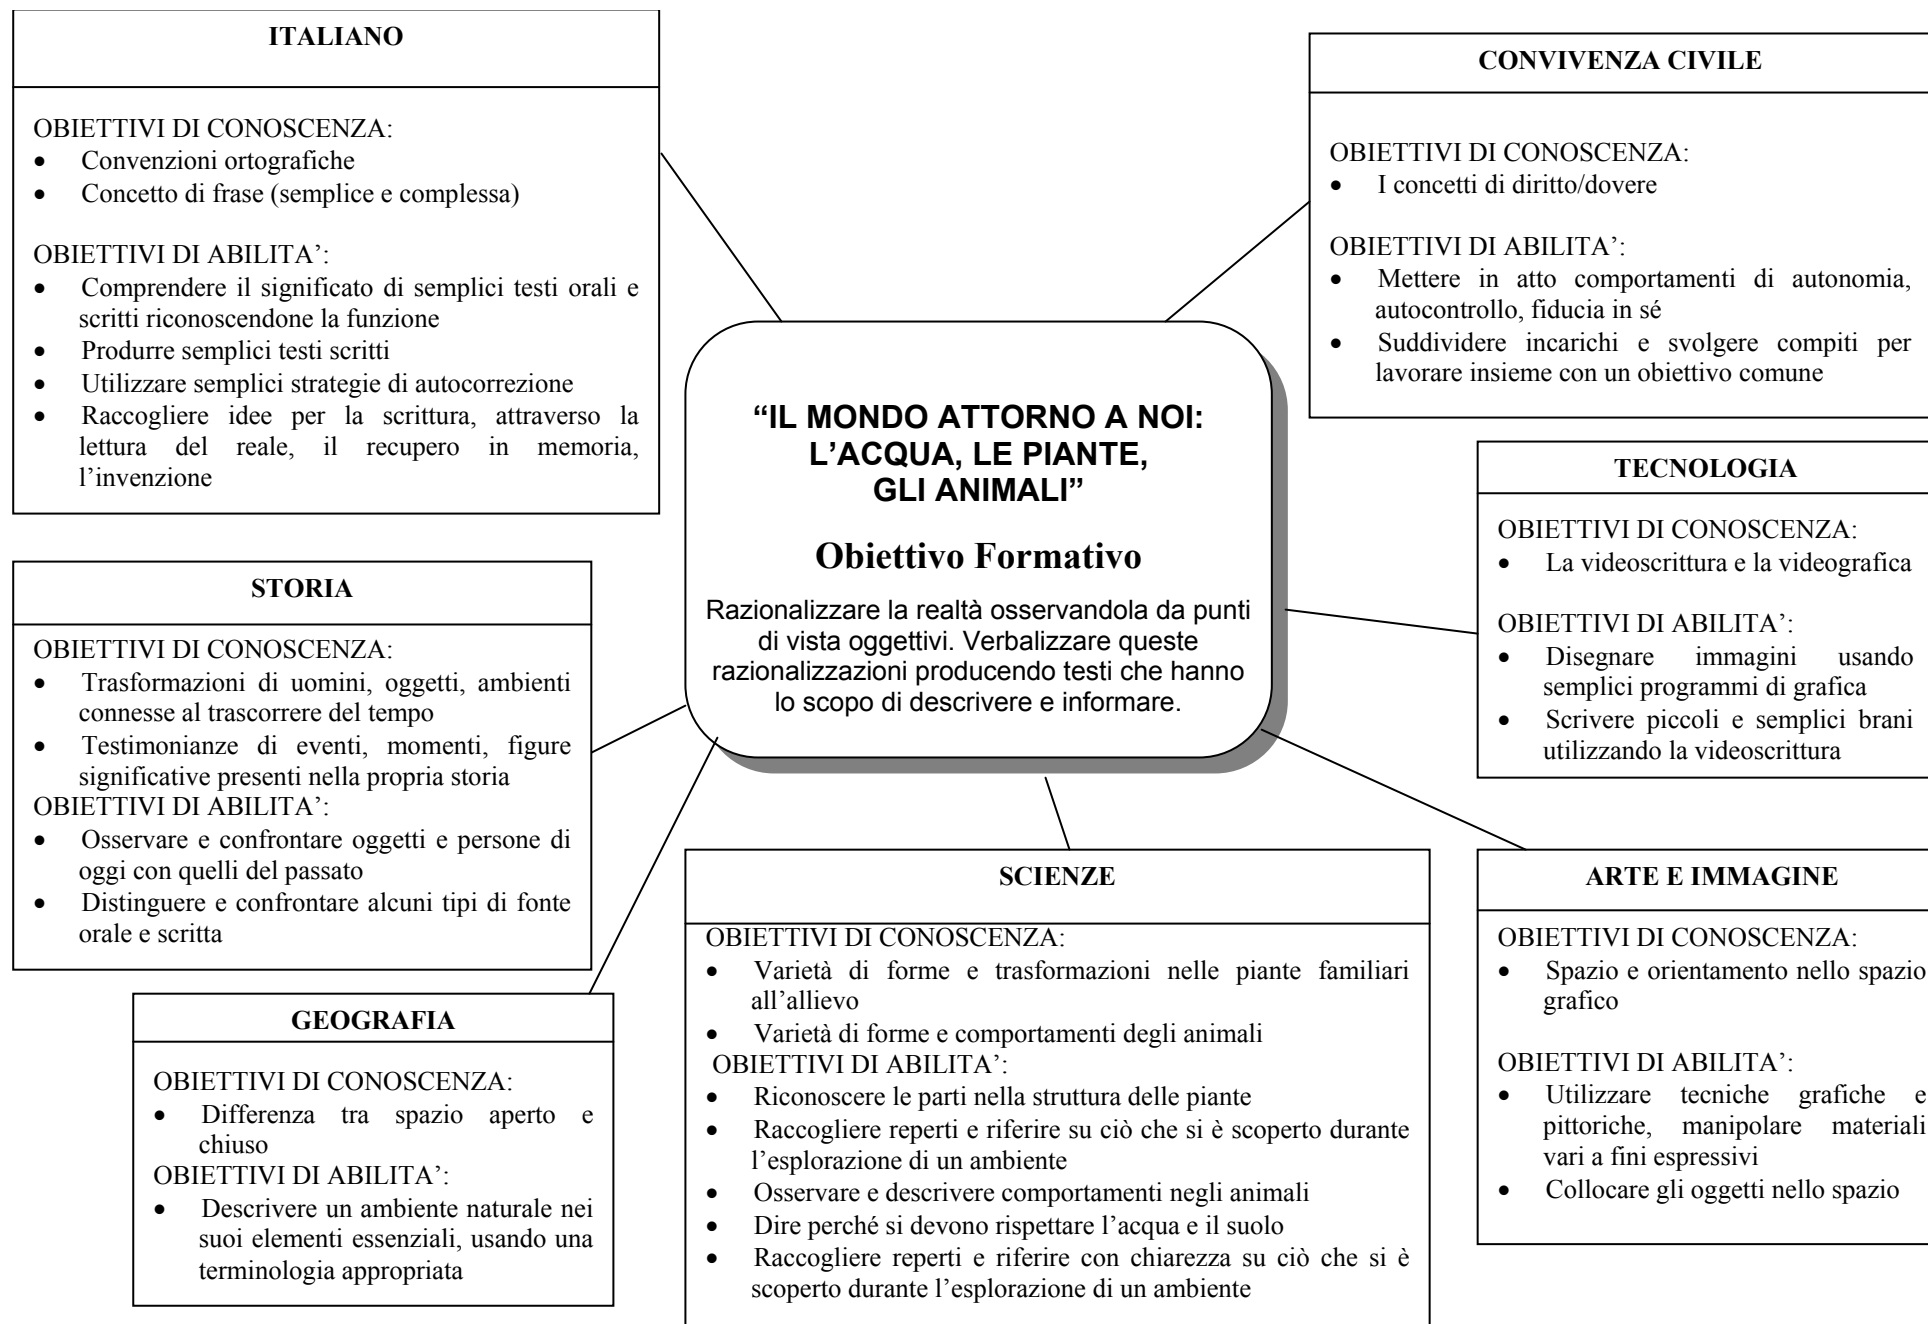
ITALIANO

OBIETTIVI DI CONOSCENZA:
- Convenzioni ortografiche
- Concetto di frase (semplice e complessa)

OBIETTIVI DI ABILITA':
- Comprendere il significato di semplici testi orali e scritti riconoscendone la funzione
- Produrre semplici testi scritti
- Utilizzare semplici strategie di autocorrezione
- Raccogliere idee per la scrittura, attraverso la lettura del reale, il recupero in memoria, l'invenzione

CONVIVENZA CIVILE

OBIETTIVI DI CONOSCENZA:
- I concetti di diritto/dovere

OBIETTIVI DI ABILITA':
- Mettere in atto comportamenti di autonomia, autocontrollo, fiducia in sé
- Suddividere incarichi e svolgere compiti per lavorare insieme con un obiettivo comune

"IL MONDO ATTORNO A NOI: L'ACQUA, LE PIANTE, GLI ANIMALI"

Obiettivo Formativo

Razionalizzare la realtà osservandola da punti di vista oggettivi. Verbalizzare queste razionalizzazioni producendo testi che hanno lo scopo di descrivere e informare.

TECNOLOGIA

OBIETTIVI DI CONOSCENZA:
- La videoscrittura e la videografica

OBIETTIVI DI ABILITA':
- Disegnare immagini usando semplici programmi di grafica
- Scrivere piccoli e semplici brani utilizzando la videoscrittura

STORIA

OBIETTIVI DI CONOSCENZA:
- Trasformazioni di uomini, oggetti, ambienti connesse al trascorrere del tempo
- Testimonianze di eventi, momenti, figure significative presenti nella propria storia

OBIETTIVI DI ABILITA':
- Osservare e confrontare oggetti e persone di oggi con quelli del passato
- Distinguere e confrontare alcuni tipi di fonte orale e scritta

GEOGRAFIA

OBIETTIVI DI CONOSCENZA:
- Differenza tra spazio aperto e chiuso

OBIETTIVI DI ABILITA':
- Descrivere un ambiente naturale nei suoi elementi essenziali, usando una terminologia appropriata

SCIENZE

OBIETTIVI DI CONOSCENZA:
- Varietà di forme e trasformazioni nelle piante familiari all'allievo
- Varietà di forme e comportamenti degli animali

OBIETTIVI DI ABILITA':
- Riconoscere le parti nella struttura delle piante
- Raccogliere reperti e riferire su ciò che si è scoperto durante l'esplorazione di un ambiente
- Osservare e descrivere comportamenti negli animali
- Dire perché si devono rispettare l'acqua e il suolo
- Raccogliere reperti e riferire con chiarezza su ciò che si è scoperto durante l'esplorazione di un ambiente

ARTE E IMMAGINE

OBIETTIVI DI CONOSCENZA:
- Spazio e orientamento nello spazio grafico

OBIETTIVI DI ABILITA':
- Utilizzare tecniche grafiche e pittoriche, manipolare materiali vari a fini espressivi
- Collocare gli oggetti nello spazio